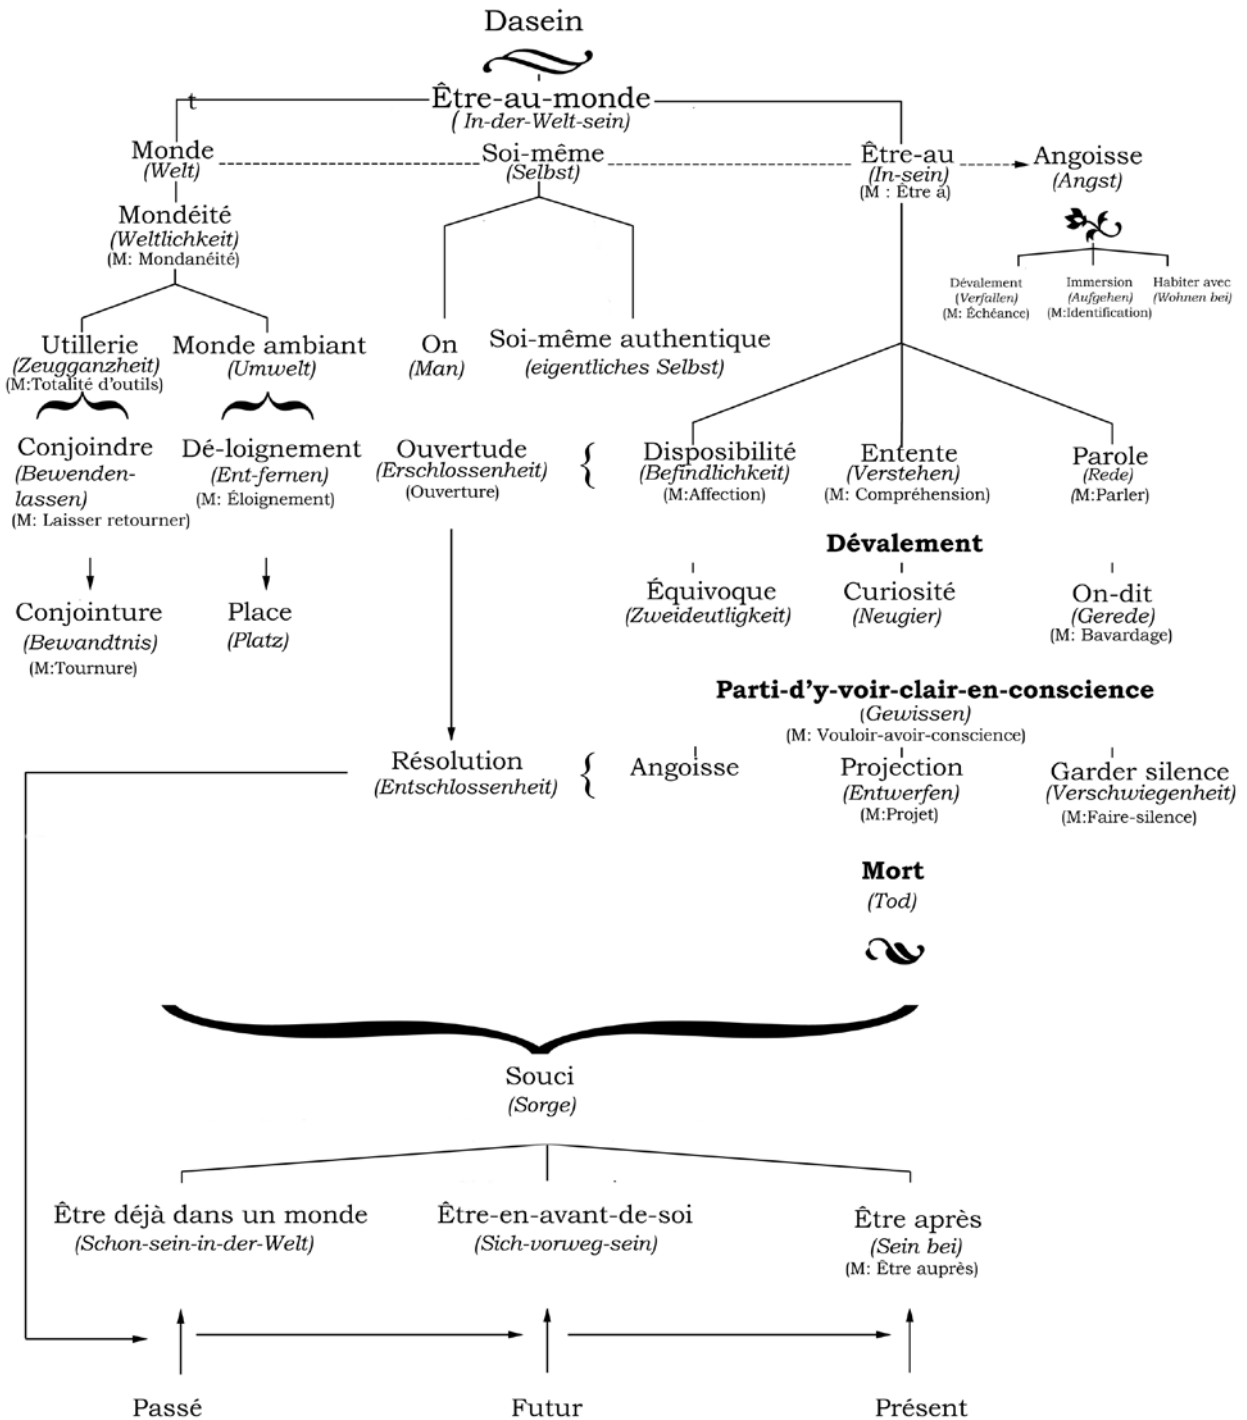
Dasein

Être-au-monde
(In-der-Welt-sein)

t

Monde
(Welt)

Soi-même
(Selbst)

Être-au
(In-sein)
(M : Être à)

Angoisse
(Angst)

Dévalement
(Verfallen)
(M: Échéance)

Immersion
(Aufgehen)
(M:Identification)

Habiter avec
(Wohnen bei)

Mondéité
(Weltlichkeit)
(M: Mondanéité)

Utillerie
(Zeugganzheit)
(M:Totalité d'outils)

Monde ambiant
(Umwelt)

On
(Man)

Soi-même authentique
(eigentliches Selbst)

Conjoindre
(Bewendenlassen)
(M: Laisser retourner)

Dé-loignement
(Ent-fernen)
(M: Éloignement)

Ouvertude
(Erschlossenheit)
(Ouverture)

Disposibilité
(Befindlichkeit)
(M:Affection)

Entente
(Verstehen)
(M: Compréhension)

Parole
(Rede)
(M:Parler)

Dévalement

Équivoque
(Zweideutligkeit)

Curiosité
(Neugier)

On-dit
(Gerede)
(M: Bavardage)

Conjointure
(Bewandtnis)
(M:Tournure)

Place
(Platz)

Parti-d'y-voir-clair-en-conscience
(Gewissen)
(M: Vouloir-avoir-conscience)

Résolution
(Entschlossenheit)

Angoisse

Projection
(Entwerfen)
(M:Projet)

Garder silence
(Verschwiegenheit)
(M:Faire-silence)

Mort
(Tod)

Souci
(Sorge)

Être déjà dans un monde
(Schon-sein-in-der-Welt)

Être-en-avant-de-soi
(Sich-vorweg-sein)

Être après
(Sein bei)
(M: Être auprès)

Passé

Futur

Présent